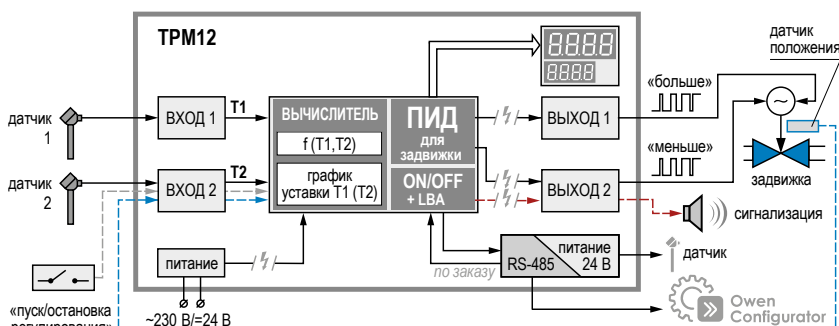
ТРМ12

датчик 1

датчик 2

ВХОД 1

ВХОД 2

T1

T2

ВЫЧИСЛИТЕЛЬ

f (T1,T2)

график уставки T1 (T2)

ПИД для задвижки

ON/OFF + LBA

ВЫХОД 1

ВЫХОД 2

«больше»

«меньше»

датчик положения

задвижка

сигнализация

питание

RS-485

питание 24 В

датчик

по заказу

«пуск/остановка регулирования»

~230 В/=24 В

Owen Configurator